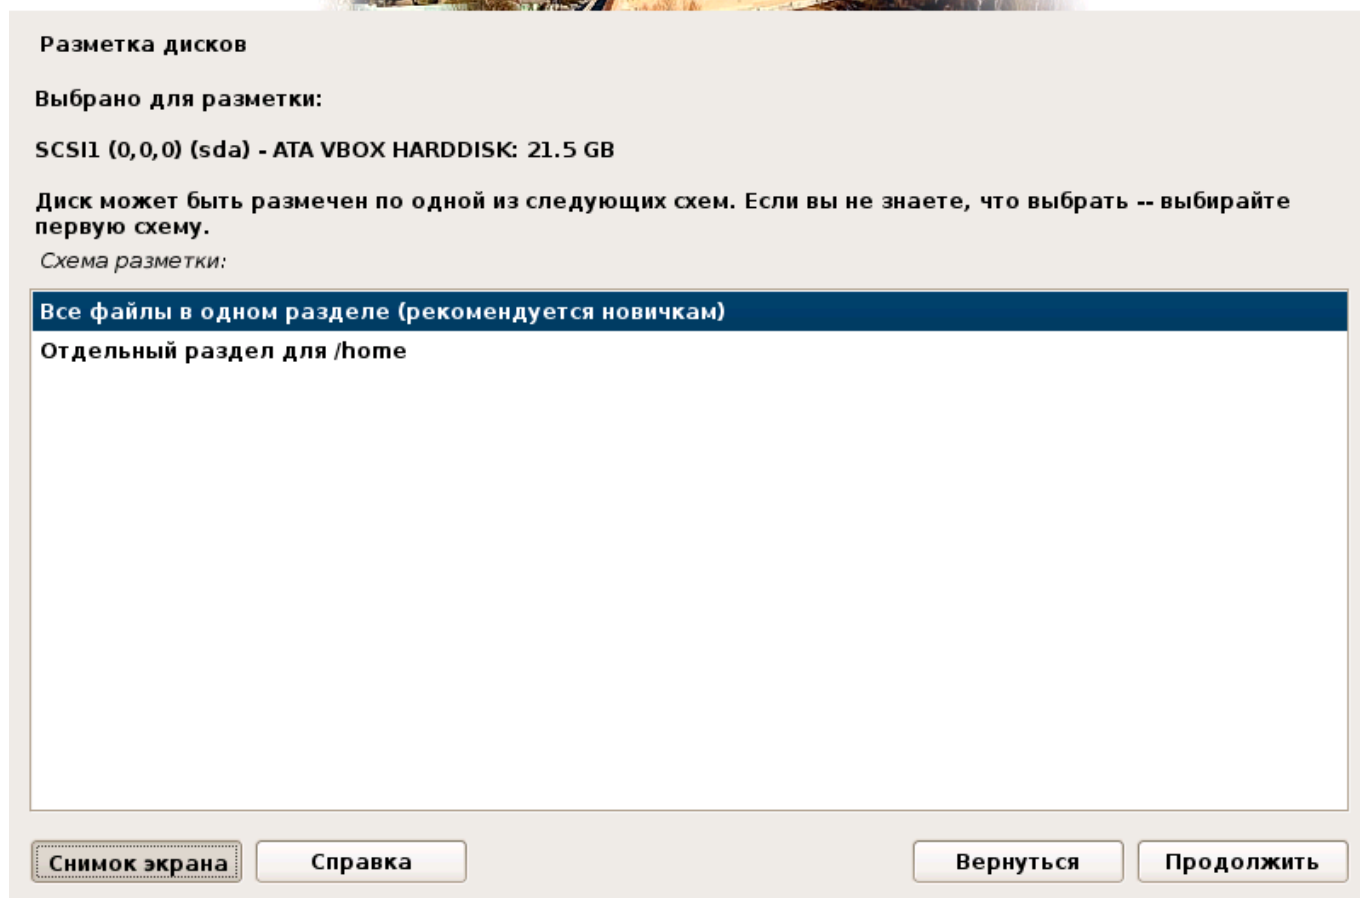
Разметка дисков

Выбрано для разметки:

SCSI1 (0,0,0) (sda) - ATA VBOX HARDDISK: 21.5 GB

Диск может быть размечен по одной из следующих схем. Если вы не знаете, что выбрать -- выбирайте первую схему.

Схема разметки:

Все файлы в одном разделе (рекомендуется новичкам)
Отдельный раздел для /home

Снимок экрана
Справка
Вернуться
Продолжить